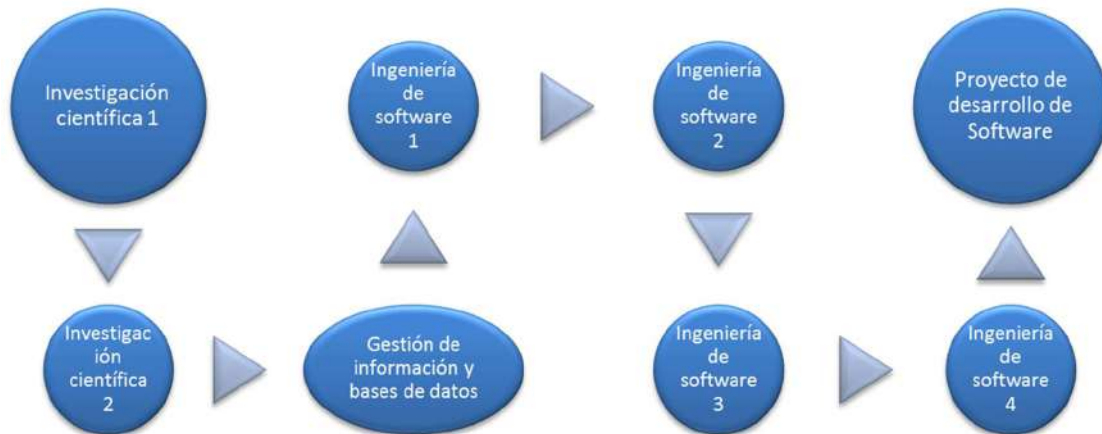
Investigación científica 1

Investigac ión científica 2

Gestión de información y bases de datos

Ingeniería de software 1

Ingeniería de software 2

Ingeniería de software 3

Ingeniería de software 4

Proyecto de desarrollo de Software